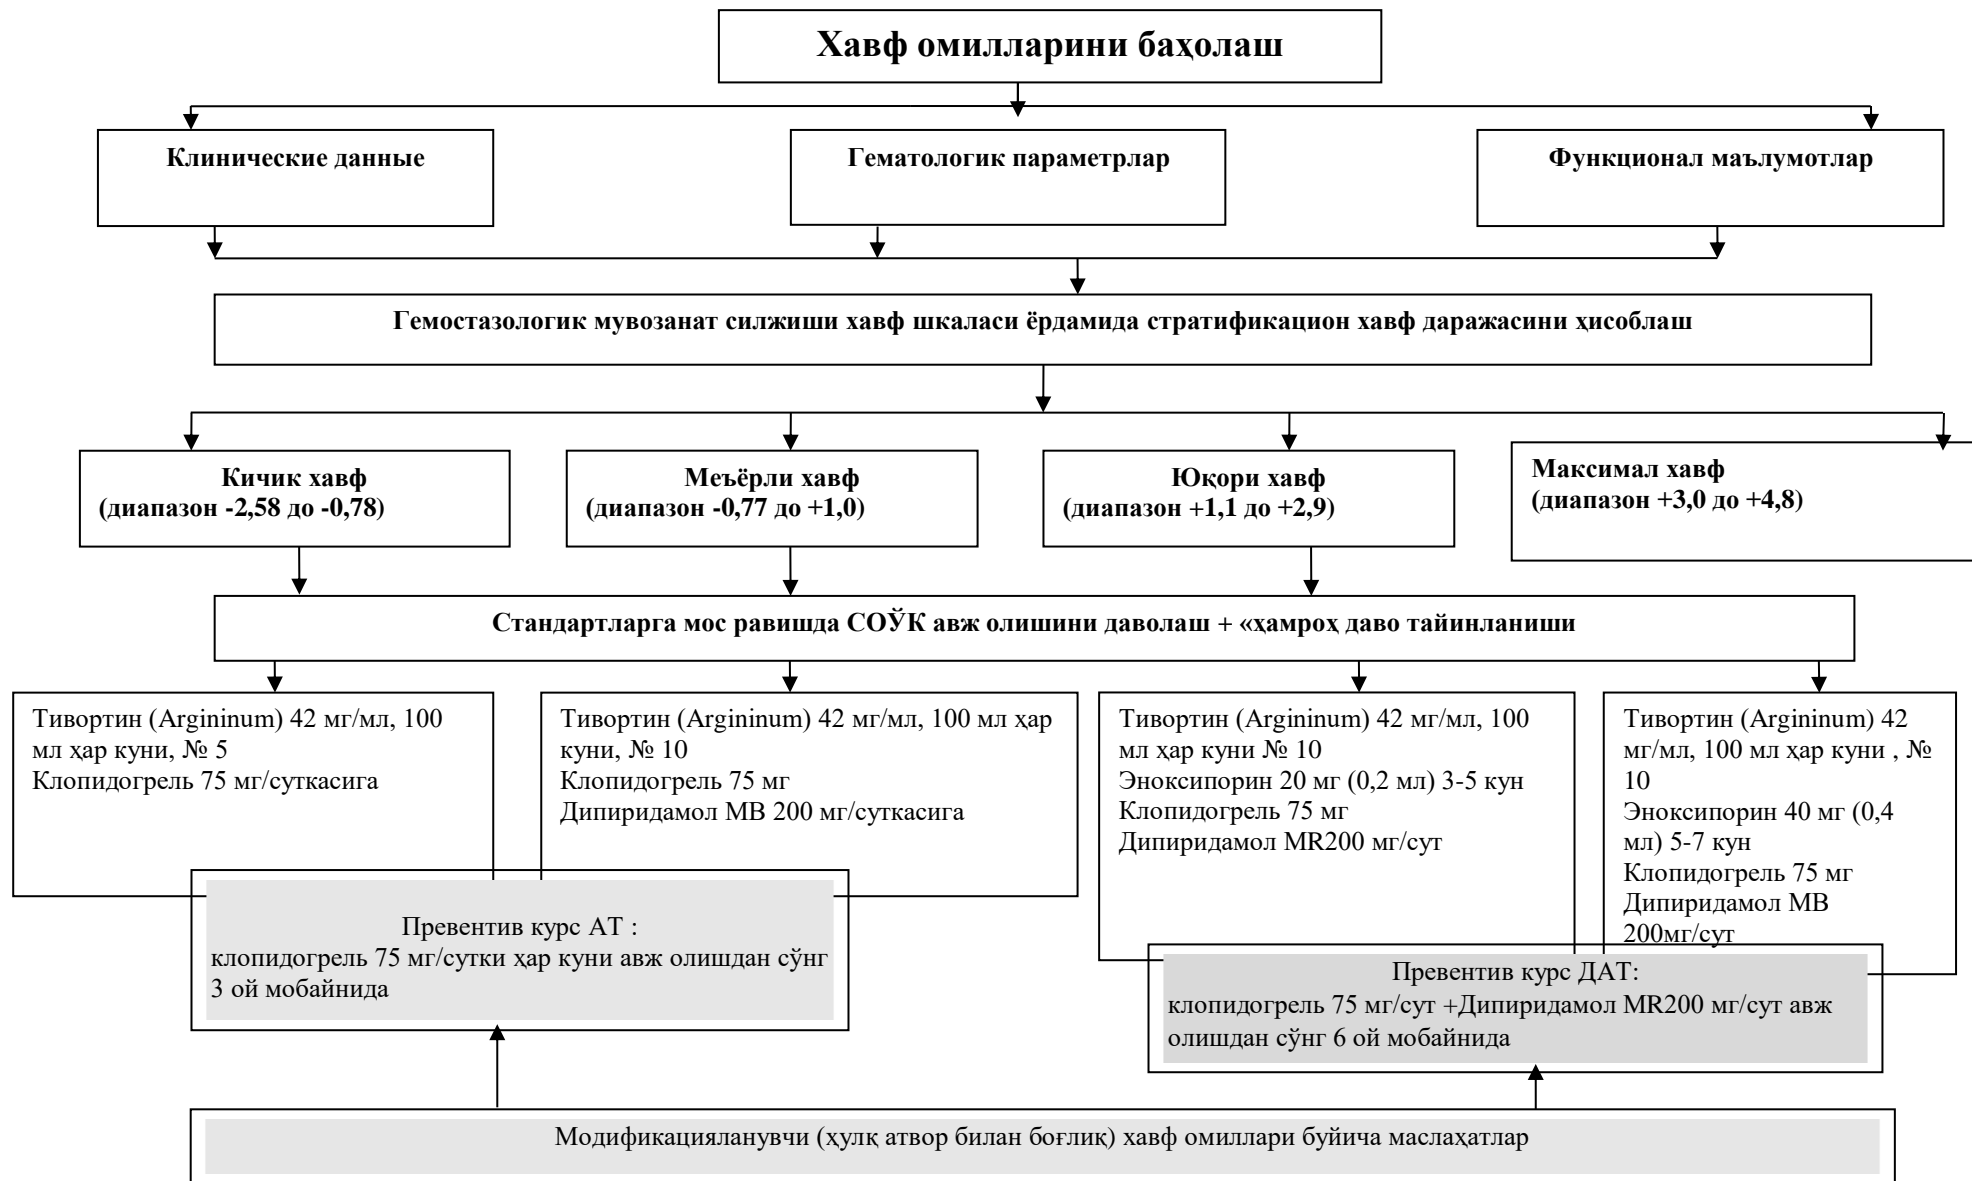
Хавф омилларини баҳолаш

Клинические данные

Гематологик параметрлар

Функционал маълумотлар

Гемостазологик мувозанат силжиши хавф шкаласи ёрдамида стратификацион хавф даражасини ҳисоблаш

Кичик хавф (диапазон -2,58 до -0,78)

Меъёрли хавф (диапазон -0,77 до +1,0)

Юқори хавф (диапазон +1,1 до +2,9)

Максимал хавф (диапазон +3,0 до +4,8)

Стандартларга мос равишда СОЎК авж олишини даволаш + «ҳамроҳ даво тайинланиши

Тивортин (Argininum) 42 мг/мл, 100 мл ҳар куни, № 5
Клопидогрель 75 мг/суткасига

Тивортин (Argininum) 42 мг/мл, 100 мл ҳар куни, № 10
Клопидогрель 75 мг
Дипиридамол МВ 200 мг/суткасига

Тивортин (Argininum) 42 мг/мл, 100 мл ҳар куни № 10
Эноксипорин 20 мг (0,2 мл) 3-5 кун
Клопидогрель 75 мг
Дипиридамол MR200 мг/сут

Тивортин (Argininum) 42 мг/мл, 100 мл ҳар куни , № 10
Эноксипорин 40 мг (0,4 мл) 5-7 кун
Клопидогрель 75 мг
Дипиридамол МВ 200мг/сут

Превентив курс АТ :
клопидогрель 75 мг/сутки ҳар куни авж олишдан сўнг 3 ой мобайнида

Превентив курс ДАТ:
клопидогрель 75 мг/сут +Дипиридамол MR200 мг/сут авж олишдан сўнг 6 ой мобайнида

Модификацияланувчи (хулқ атвор билан боғлиқ) хавф омиллари буйича маслаҳатлар